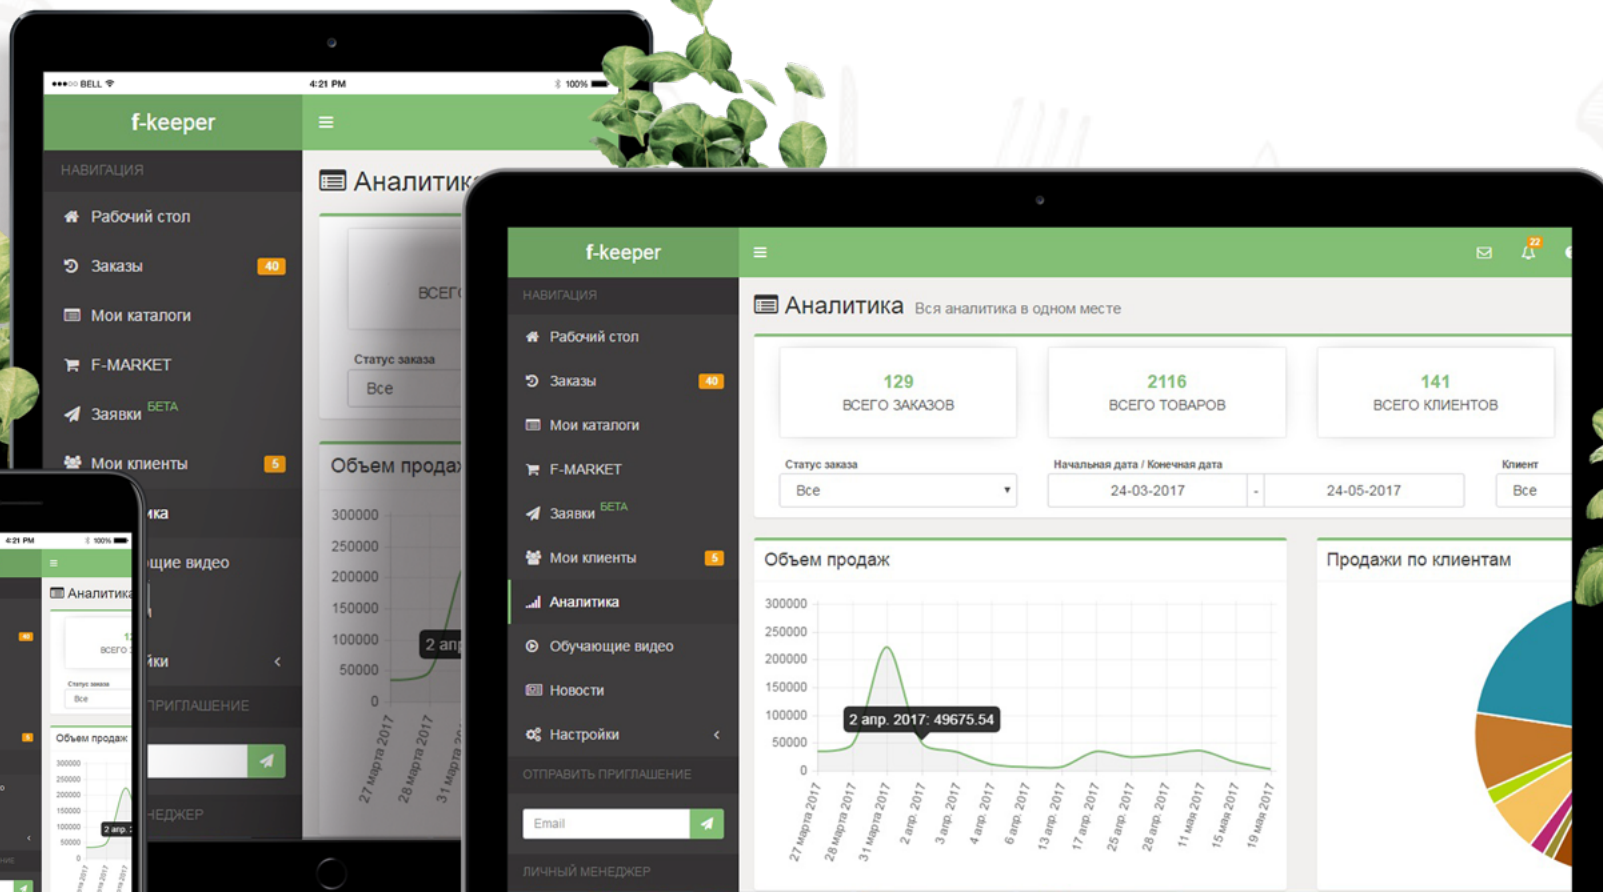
●●●○○ BELL 4:21 PM 100%

f-keeper

НАВИГАЦИЯ

Рабочий стол

Заказы 40

Мои каталоги

F-MARKET

Заявки БЕТА

Мои клиенты 5

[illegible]ика

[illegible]щие видео

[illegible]йки

ПРИГЛАШЕНИЕ

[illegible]НЕДЖЕР

Аналитика

ВСЕГ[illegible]

Статус заказа

Все

Объем продаж

300000
250000
200000
150000
100000
50000
0

2 ап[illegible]

27 марта 2017
28 марта 2017
31 ма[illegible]

4:21 PM 100%

Аналитика

ВСЕГО

Статус заказа

Все

Объем продаж

2 апр.

f-keeper

НАВИГАЦИЯ

Рабочий стол

Заказы 40

Мои каталоги

F-MARKET

Заявки БЕТА

Мои клиенты 5

Аналитика

Обучающие видео

Новости

Настройки

ОТПРАВИТЬ ПРИГЛАШЕНИЕ

Email

ЛИЧНЫЙ МЕНЕДЖЕР

22

Аналитика Вся аналитика в одном месте

129
ВСЕГО ЗАКАЗОВ

2116
ВСЕГО ТОВАРОВ

141
ВСЕГО КЛИЕНТОВ

Статус заказа

Все

Начальная дата / Конечная дата

24-03-2017 - 24-05-2017

Клиент

Все

Объем продаж

300000
250000
200000
150000
100000
50000
0

2 апр. 2017: 49675.54

27 марта 2017
28 марта 2017
31 марта 2017
2 апр. 2017
3 апр. 2017
4 апр. 2017
6 апр. 2017
13 апр. 2017
17 апр. 2017
25 апр. 2017
28 апр. 2017
11 мая 2017
15 мая 2017
19 мая 2017

Продажи по клиентам